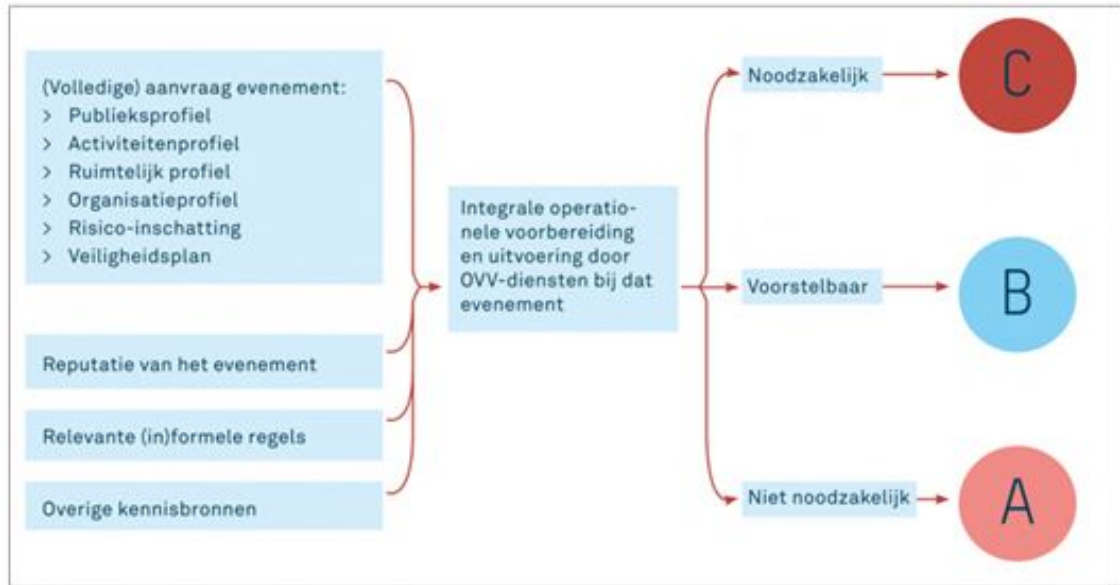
(Volledige) aanvraag evenement:
> Publieksprofiel
> Activiteitenprofiel
> Ruimtelijk profiel
> Organisatieprofiel
> Risico-inschatting
> Veiligheidsplan

Reputatie van het evenement

Relevante (in)formele regels

Overige kennisbronnen

Integrale operationele voorbereiding en uitvoering door OVV-diensten bij dat evenement

Noodzakelijk

C

Voorstelbaar

B

Niet noodzakelijk

A